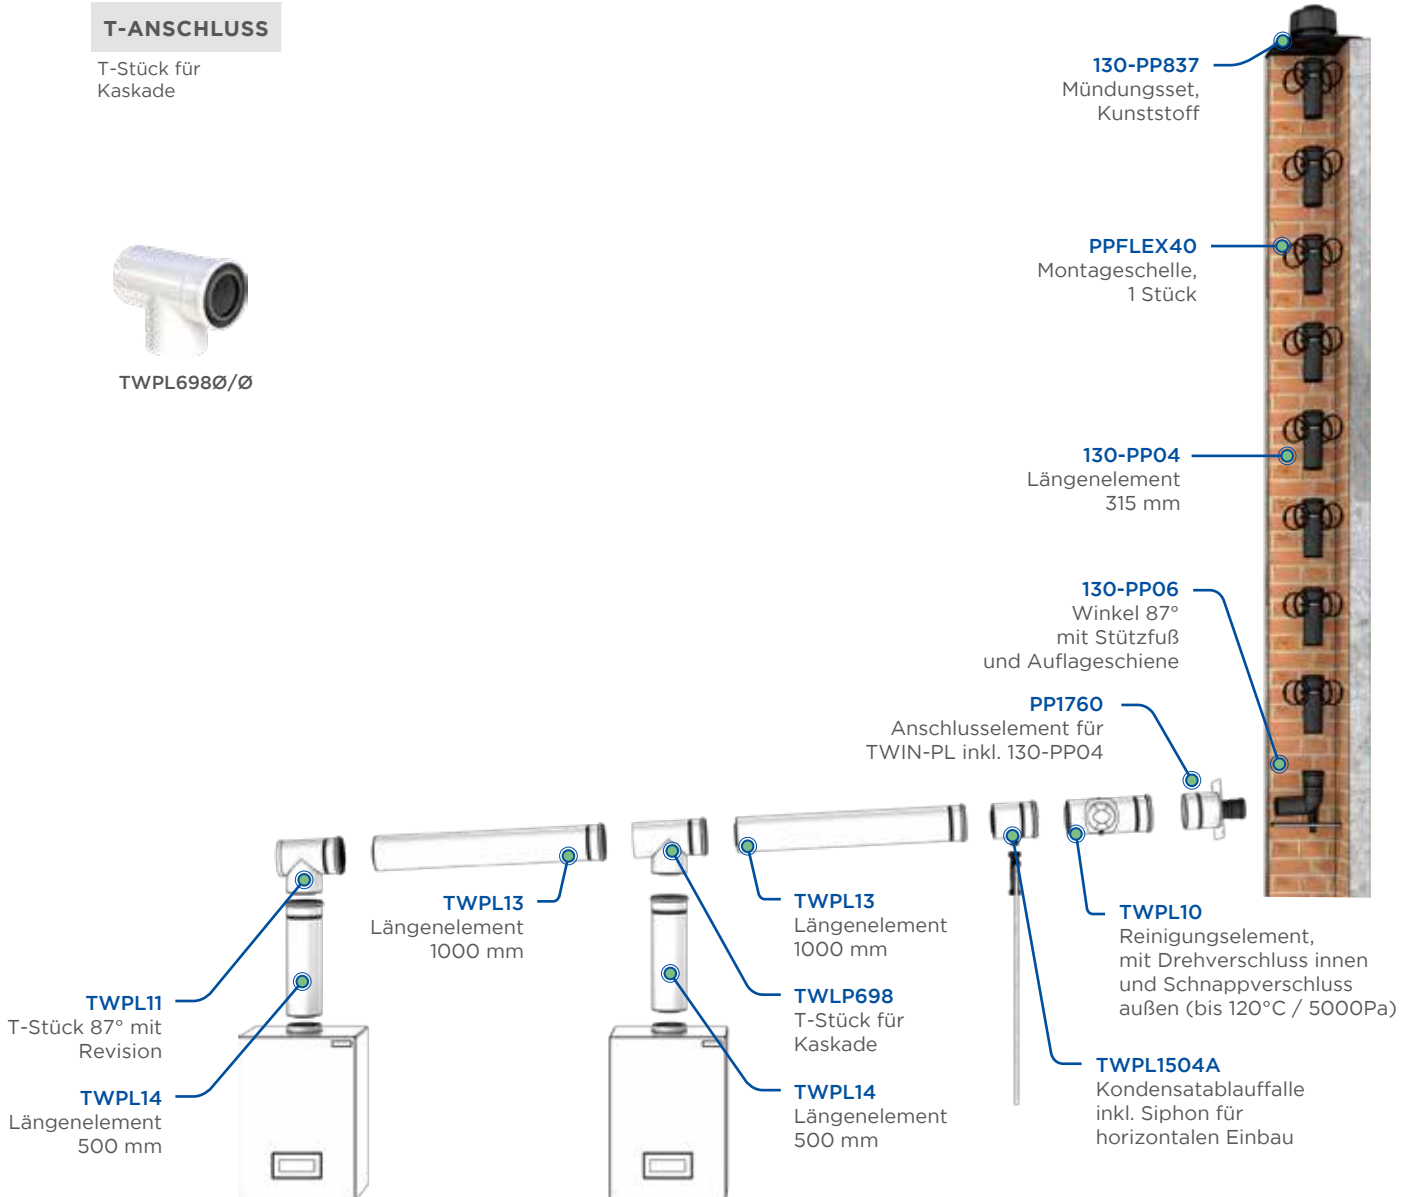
T-ANSCHLUSS

T-Stück für Kaskade

TWPL698Ø/Ø

130-PP837
Mündungsset, Kunststoff

PPFLEX40
Montageschelle, 1 Stück

130-PP04
Längenelement 315 mm

130-PP06
Winkel 87° mit Stützfuß und Auflageschiene

PP1760
Anschlusselement für TWIN-PL inkl. 130-PP04

TWPL13
Längenelement 1000 mm

TWPL13
Längenelement 1000 mm

TWPL10
Reinigungselement, mit Drehverschluss innen und Schnappverschluss außen (bis 120°C / 5000Pa)

TWPL11
T-Stück 87° mit Revision

TWLP698
T-Stück für Kaskade

TWPL1504A
Kondensatablauffalle inkl. Siphon für horizontalen Einbau

TWPL14
Längenelement 500 mm

TWPL14
Längenelement 500 mm